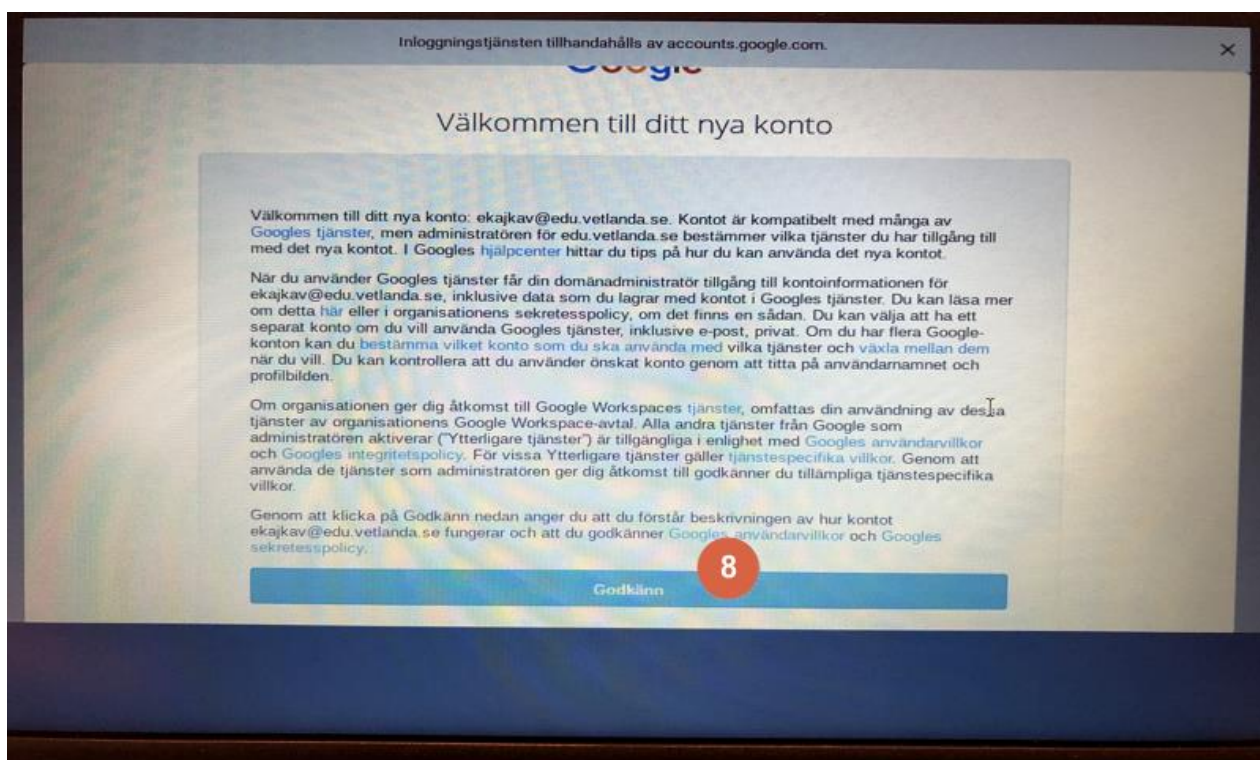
Inloggningstjänsten tillhandahålls av accounts.google.com.

×

Google

Välkommen till ditt nya konto

Välkommen till ditt nya konto: ekajkav@edu.vetlanda.se. Kontot är kompatibelt med många av Googles tjänster, men administratören för edu.vetlanda.se bestämmer vilka tjänster du har tillgång till med det nya kontot. I Googles hjälpcenter hittar du tips på hur du kan använda det nya kontot.

När du använder Googles tjänster får din domänadministratör tillgång till kontoinformationen för ekajkav@edu.vetlanda.se, inklusive data som du lagrar med kontot i Googles tjänster. Du kan läsa mer om detta här eller i organisationens sekretesspolicy, om det finns en sådan. Du kan välja att ha ett separat konto om du vill använda Googles tjänster, inklusive e-post, privat. Om du har flera Google-konton kan du bestämma vilket konto som du ska använda med vilka tjänster och växla mellan dem när du vill. Du kan kontrollera att du använder önskat konto genom att titta på användarnamnet och profilbilden.

Om organisationen ger dig åtkomst till Google Workspaces tjänster, omfattas din användning av dessa tjänster av organisationens Google Workspace-avtal. Alla andra tjänster från Google som administratören aktiverar ("Ytterligare tjänster") är tillgängliga i enlighet med Googles användarvillkor och Googles integritetspolicy. För vissa Ytterligare tjänster gäller tjänstespecifika villkor. Genom att använda de tjänster som administratören ger dig åtkomst till godkänner du tillämpliga tjänstespecifika villkor.

Genom att klicka på Godkänn nedan anger du att du förstår beskrivningen av hur kontot ekajkav@edu.vetlanda.se fungerar och att du godkänner Googles användarvillkor och Googles sekretesspolicy.

8

Godkänn